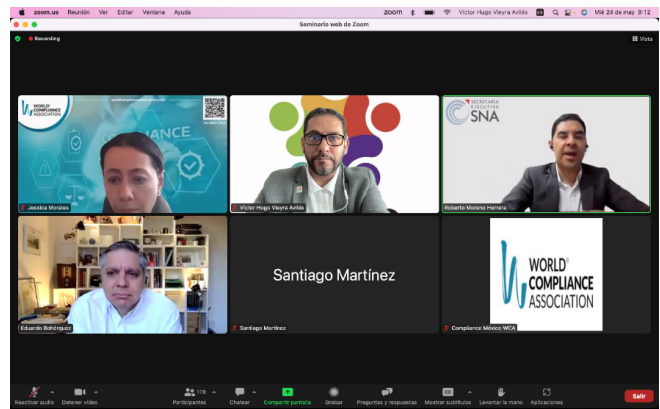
zoom.us Reunión Ver Editar Ventana Ayuda
zoom Víctor Hugo Vieyra Avilés Mié 24 de may. 9:12
Seminario web de Zoom
Recording
Vista
WORLD COMPLIANCE ASSOCIATION
Jessica Morales
Víctor Hugo Vieyra Avilés
SECRETARÍA EJECUTIVA SNA
Roberto Moreno Herrera
Eduardo Bohórquez
Santiago Martínez
Santiago Martínez
WORLD COMPLIANCE ASSOCIATION
Compliance México WCA
Reactivar audio
Detener video
178
Participantes
Chatear
Compartir pantalla
Grabar
Preguntas y respuestas
Mostrar subtítulos
Levantar la mano
Aplicaciones
Salir